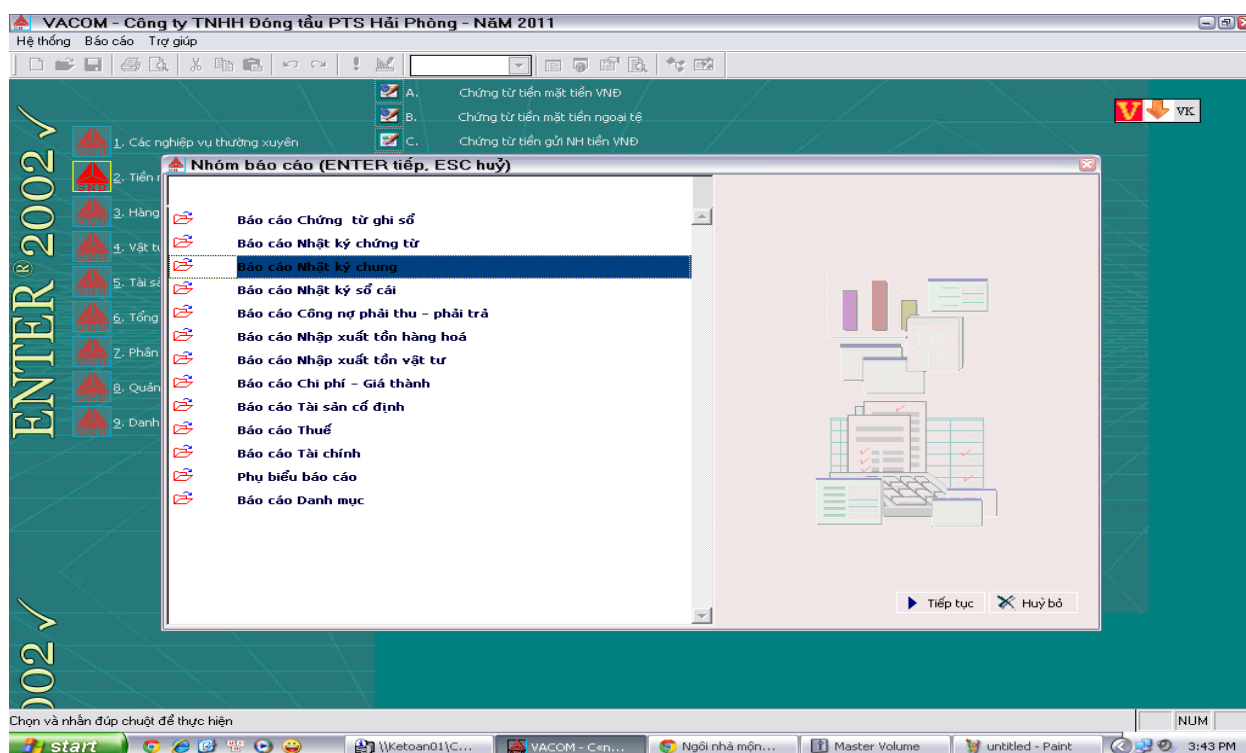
VACOM - Công ty TNHH Đóng tầu PTS Hải Phòng - NăM 2011
Hệ thống Báo cáo Trợ giúp

A. Chứng từ tiền mặt tiền VNĐ
B. Chứng từ tiền mặt tiền ngoại tệ
C. Chứng từ tiền gửi NH tiền VNĐ

V VK

ENTER® 2002

1. Các nghiệp vụ thường xuyên
2. Tiền
3. Hàng
4. Vật tư
5. Tài s
6. Tổng
7. Phân
8. Quản
9. Danh

Nhóm báo cáo (ENTER tiếp, ESC huỷ)

Báo cáo Chứng từ ghi sổ
Báo cáo Nhật ký chứng từ
Báo cáo Nhật ký chung
Báo cáo Nhật ký sổ cái
Báo cáo Công nợ phải thu - phải trả
Báo cáo Nhập xuất tồn hàng hoá
Báo cáo Nhập xuất tồn vật tư
Báo cáo Chi phí - Giá thành
Báo cáo Tài sản cố định
Báo cáo Thuế
Báo cáo Tài chính
Phụ biểu báo cáo
Báo cáo Danh mục

Tiếp tục
Huỷ bỏ

2002

Chọn và nhấn đúp chuột để thực hiện
NUM

start
\\Ketoan01\C...
VACOM - C«n...
Ngôi nhà môn...
Master Volume
untitled - Paint
3:43 PM